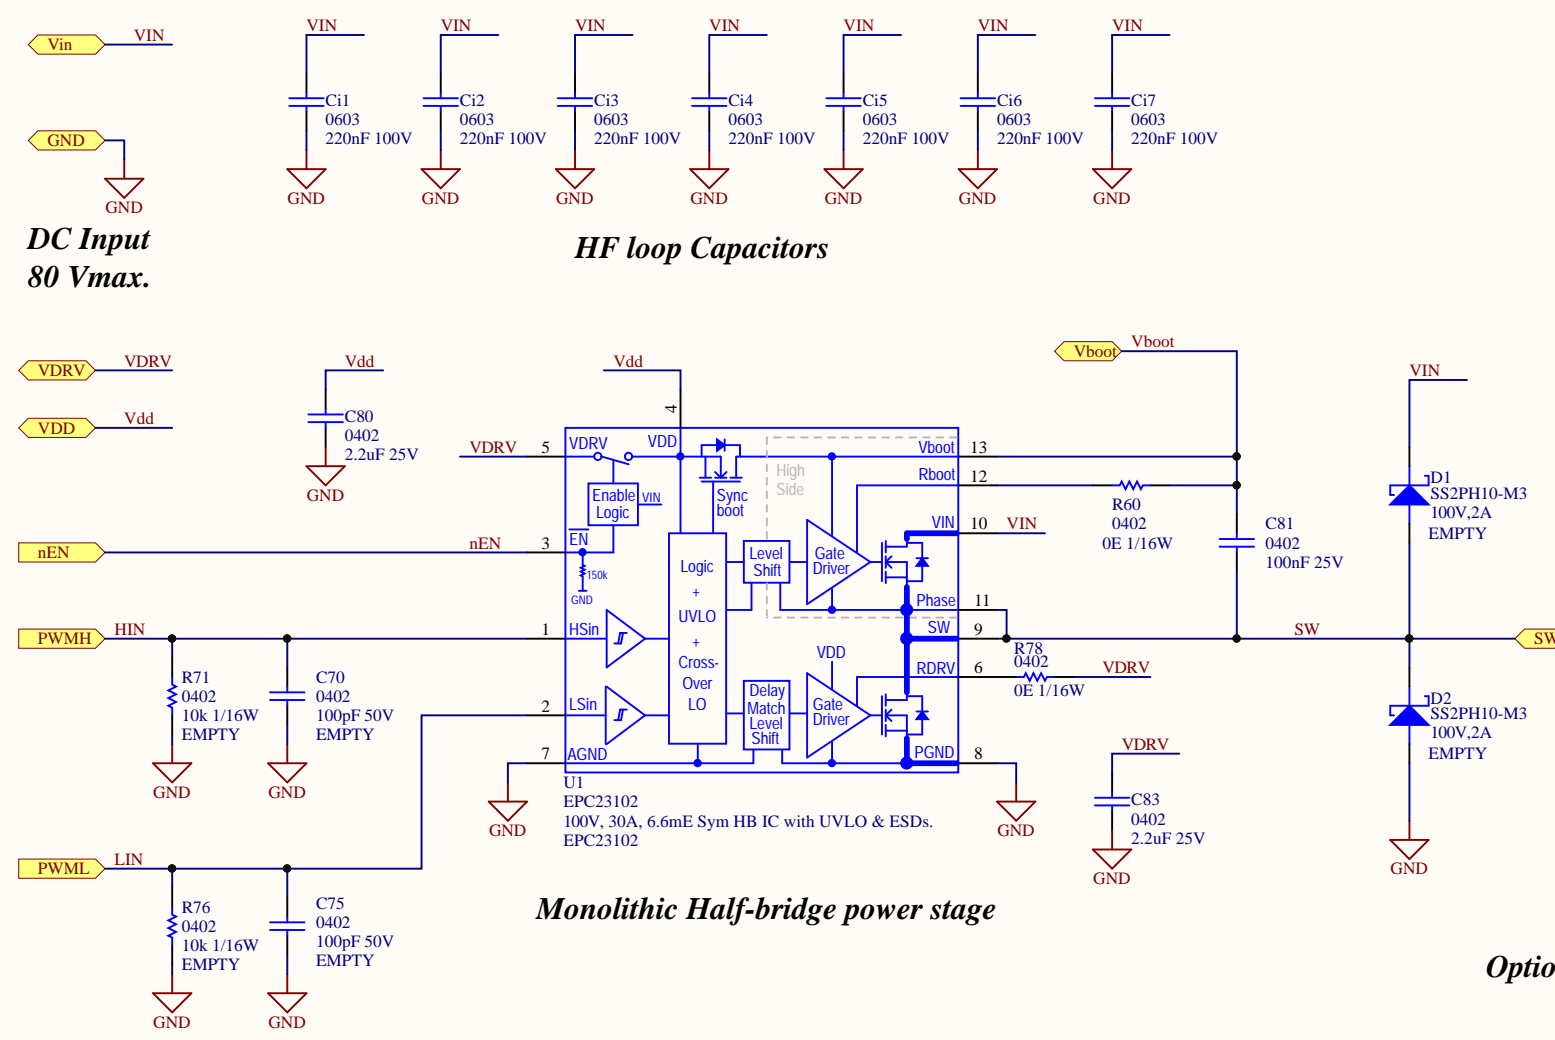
Vin VIN

GND
GND

DC Input
80 Vmax.

VIN VIN VIN VIN VIN VIN VIN

Ci1 0603 220nF 100V
Ci2 0603 220nF 100V
Ci3 0603 220nF 100V
Ci4 0603 220nF 100V
Ci5 0603 220nF 100V
Ci6 0603 220nF 100V
Ci7 0603 220nF 100V

GND GND GND GND GND GND GND

HF loop Capacitors

VDRV VDRV
VDD Vdd

Vdd
C80
0402
2.2uF 25V
GND

Vdd
4
VDRV 5
VDRV VDD
Enable Logic VIN
Sync boot
High Side
Vboot 13
Rboot 12
nEN
nEN 3
EN
150k
GND
Logic + UVLO + Cross-Over LO
Level Shift
Gate Driver
VIN 10 VIN
Phase 11
SW 9
PWMH HIN
1
HSin
R71 0402 10k 1/16W EMPTY
C70 0402 100pF 50V EMPTY
VDD
Delay Match Level Shift
Gate Driver
RDRV 6
PGND 8
LSin
2
AGND
7
U1
EPC23102
100V, 30A, 6.6mE Sym HB IC with UVLO & ESDs.
EPC23102
GND GND GND GND

Vboot Vboot
R60 0402 0E 1/16W
C81 0402 100nF 25V
R78 0402 0E 1/16W
VDRV
SW
VDRV
C83 0402 2.2uF 25V
GND

VIN
D1 SS2PH10-M3 100V,2A EMPTY
SW
D2 SS2PH10-M3 100V,2A EMPTY
GND

PWML LIN
R76 0402 10k 1/16W EMPTY
C75 0402 100pF 50V EMPTY
GND GND

Monolithic Half-bridge power stage

Optio